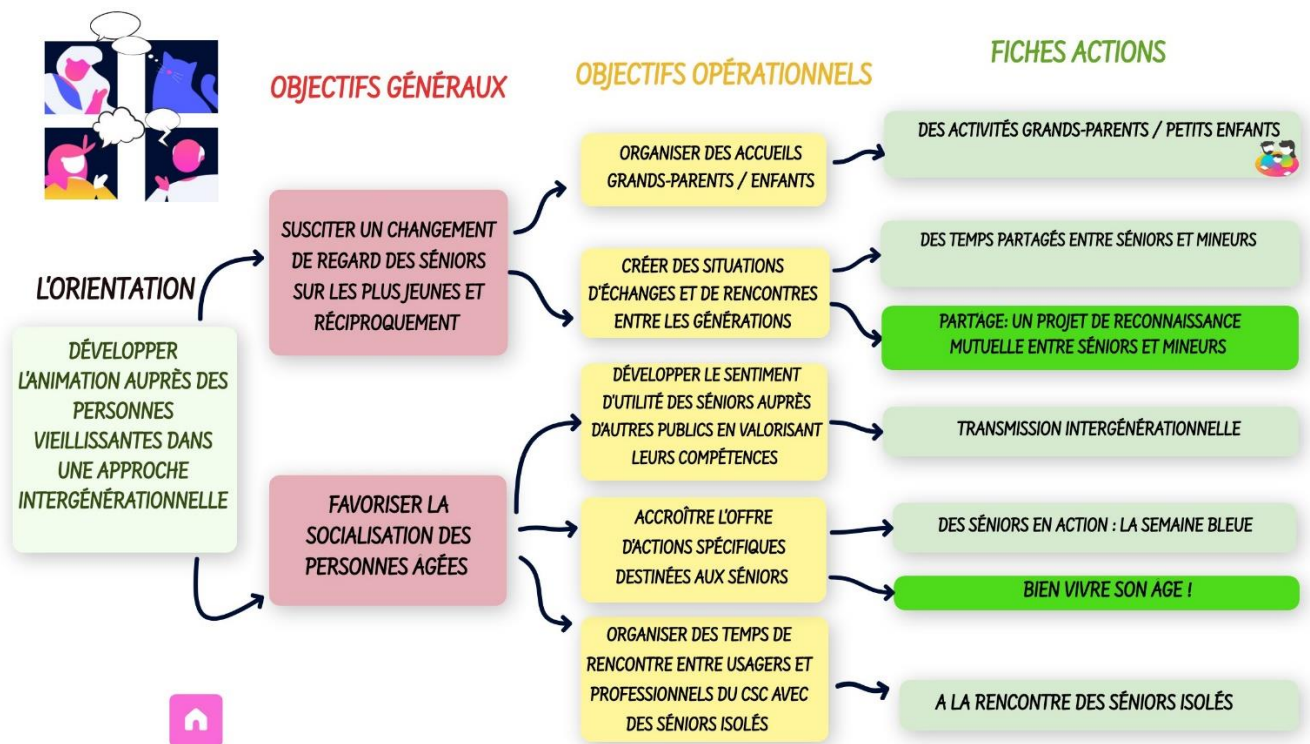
OBJECTIFS GÉNÉRAUX

OBJECTIFS OPÉRATIONNELS

FICHES ACTIONS

L'ORIENTATION

DÉVELOPPER L'ANIMATION AUPRÈS DES PERSONNES VIEILLISSANTES DANS UNE APPROCHE INTERGÉNÉRATIONNELLE

SUSCITER UN CHANGEMENT DE REGARD DES SÉNIORS SUR LES PLUS JEUNES ET RÉCIPROQUEMENT

FAVORISER LA SOCIALISATION DES PERSONNES AGÉES

ORGANISER DES ACCUEILS GRANDS-PARENTS / ENFANTS

CRÉER DES SITUATIONS D'ÉCHANGES ET DE RENCONTRES ENTRE LES GÉNÉRATIONS

DÉVELOPPER LE SENTIMENT D'UTILITÉ DES SÉNIORS AUPRÈS D'AUTRES PUBLICS EN VALORISANT LEURS COMPÉTENCES

ACCROÎTRE L'OFFRE D'ACTIONS SPÉCIFIQUES DESTINÉES AUX SÉNIORS

ORGANISER DES TEMPS DE RENCONTRE ENTRE USAGERS ET PROFESSIONNELS DU CSC AVEC DES SÉNIORS ISOLÉS

DES ACTIVITÉS GRANDS-PARENTS / PETITS ENFANTS

DES TEMPS PARTAGÉS ENTRE SÉNIORS ET MINEURS

PARTAGE: UN PROJET DE RECONNAISSANCE MUTUELLE ENTRE SÉNIORS ET MINEURS

TRANSMISSION INTERGÉNÉRATIONNELLE

DES SÉNIORS EN ACTION : LA SEMAINE BLEUE

BIEN VIVRE SON AGE !

A LA RENCONTRE DES SÉNIORS ISOLÉS